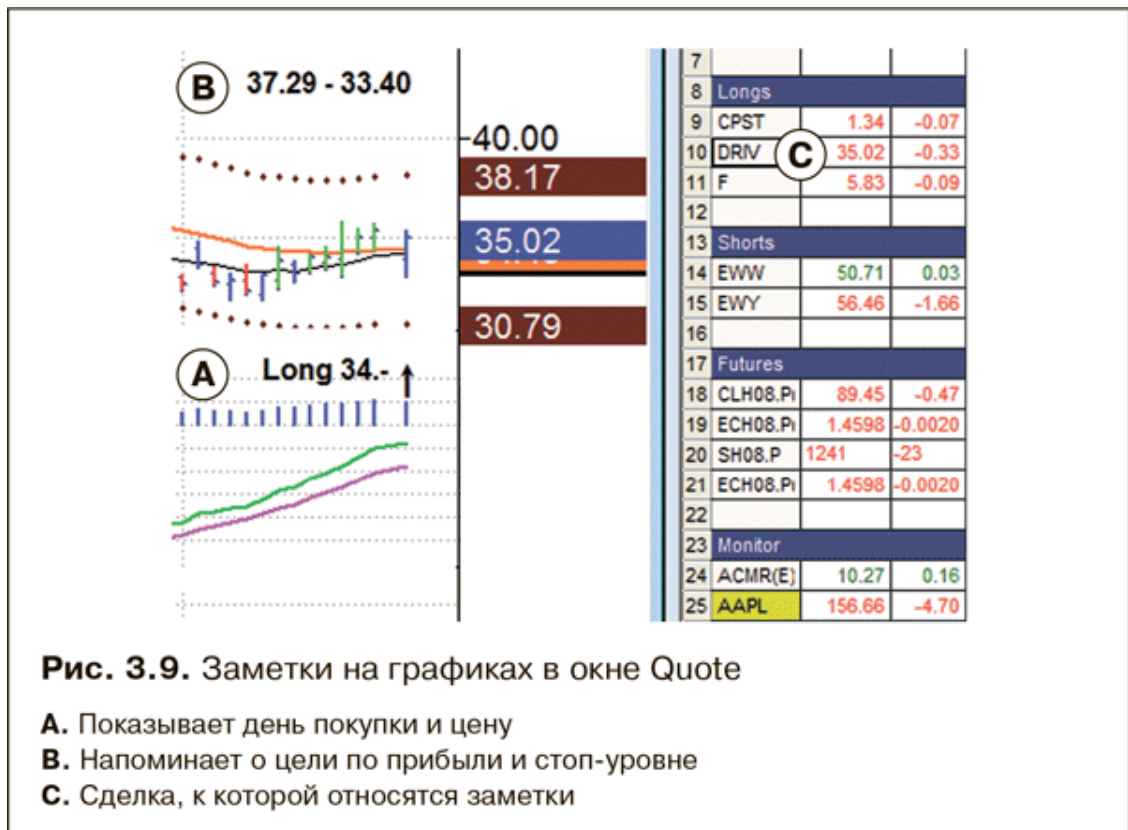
B 37.29 - 33.40

40.00
38.17
35.02
30.79

A Long 34.-

| 7 | | | |
|---|---|---|---|
| 8 | Longs | | |
| 9 | CPST | 1.34 | -0.07 |
| 10 | DRIV | 35.02 | -0.33 |
| 11 | F | 5.83 | -0.09 |
| 12 | | | |
| 13 | Shorts | | |
| 14 | EWW | 50.71 | 0.03 |
| 15 | EWY | 56.46 | -1.66 |
| 16 | | | |
| 17 | Futures | | |
| 18 | CLH08.P | 89.45 | -0.47 |
| 19 | ECH08.P | 1.4598 | -0.0020 |
| 20 | SH08.P | 1241 | -23 |
| 21 | ECH08.P | 1.4598 | -0.0020 |
| 22 | | | |
| 23 | Monitor | | |
| 24 | ACMR(E) | 10.27 | 0.16 |
| 25 | AAPL | 156.66 | -4.70 |

C

**Рис. 3.9.** Заметки на графиках в окне Quote

**A.** Показывает день покупки и цену
**B.** Напоминает о цели по прибыли и стоп-уровне
**C.** Сделка, к которой относятся заметки